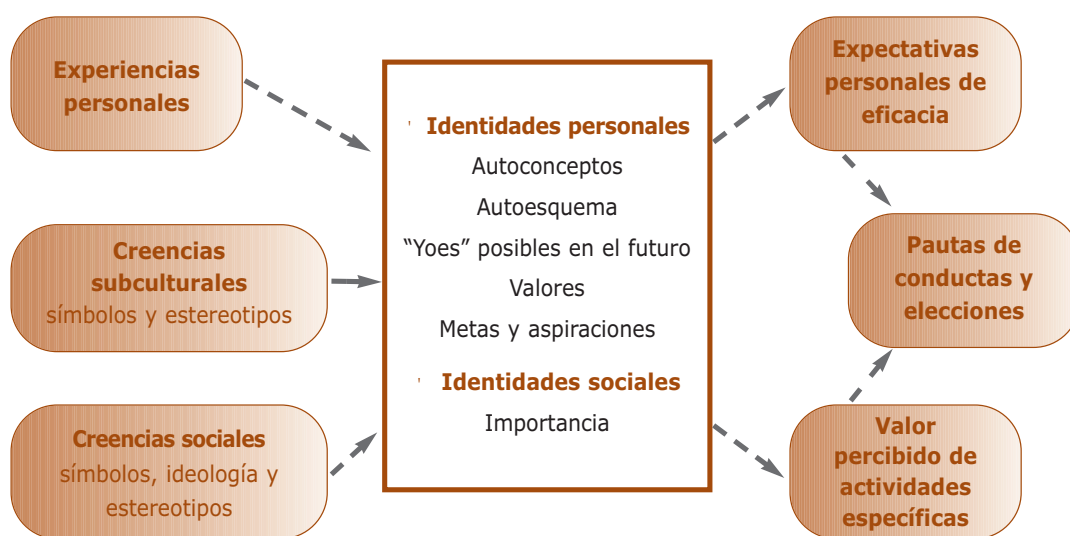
Experiencias personales

Creencias subculturales
símbolos y estereotipos

Creencias sociales
símbolos, ideología y estereotipos

Identidades personales
Autoconceptos
Autoesquema
“Yoes” posibles en el futuro
Valores
Metas y aspiraciones

Identidades sociales
Importancia

Expectativas personales de eficacia

Pautas de conductas y elecciones

Valor percibido de actividades específicas